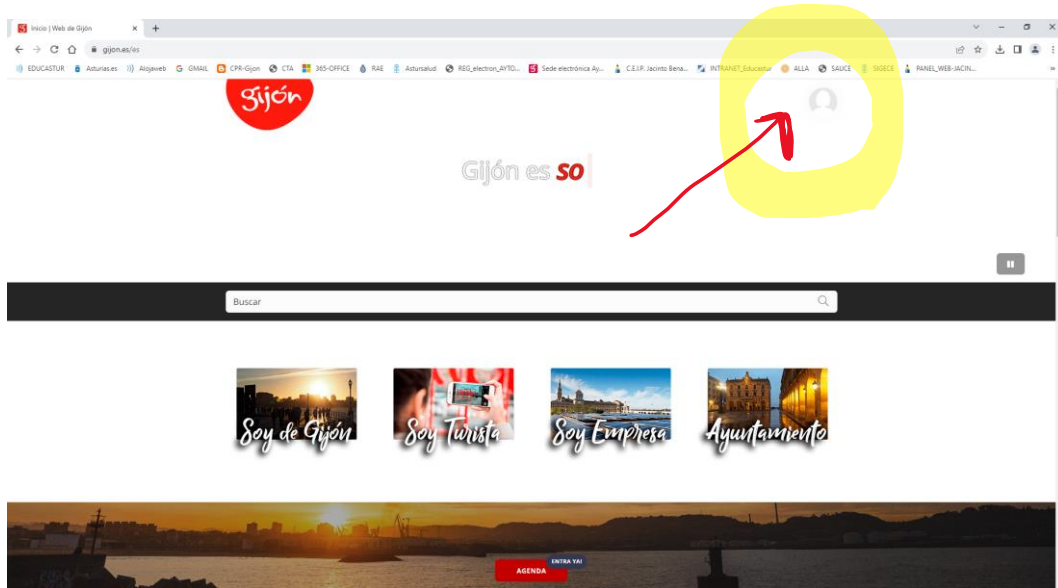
Inicio | Web de Gijón
gijon.es/es
EDUCASTUR Asturias.es Alsijaweb GMAIL CPR-Gijon CTA 365-OFFICE RAE Astursalud REG_electron_AYTO... Sede electrónica Ay... C.E.I.P. Jacinto Bena... INTRAnET_Educastur ALLA SAUCE SIGECE PANEL_WEB-JACIN...

Gijón

Gijón es so

Buscar

Soy de Gijón
Soy Turista
Soy Empresa
Ayuntamiento

ENTRA YA!
AGENDA